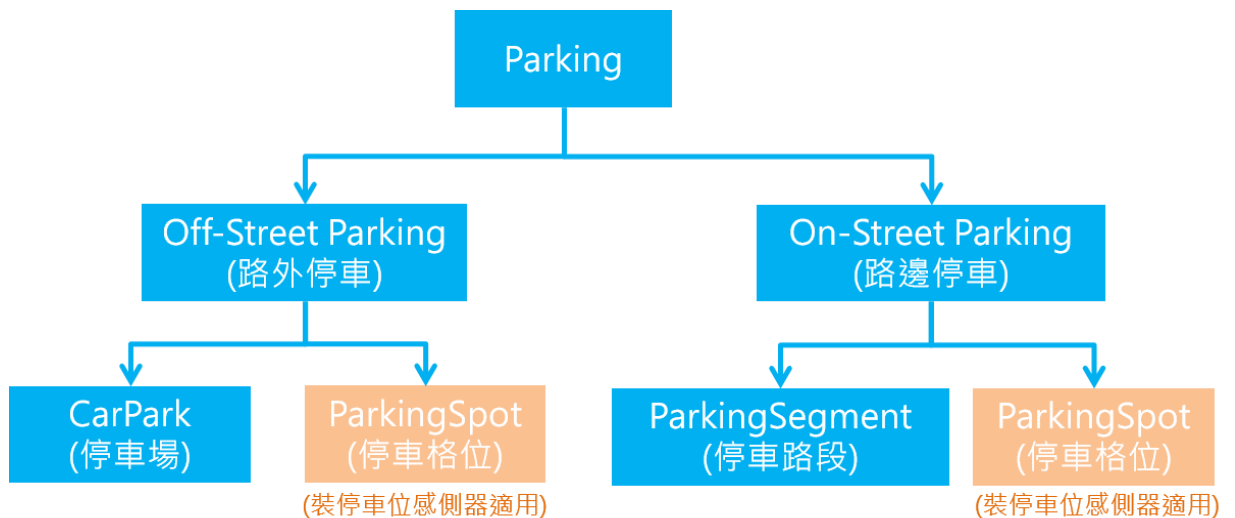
Parking

Off-Street Parking
(路外停車)

On-Street Parking
(路邊停車)

CarPark
(停車場)

ParkingSpot
(停車格位)
(裝停車位感測器適用)

ParkingSegment
(停車路段)

ParkingSpot
(停車格位)
(裝停車位感測器適用)